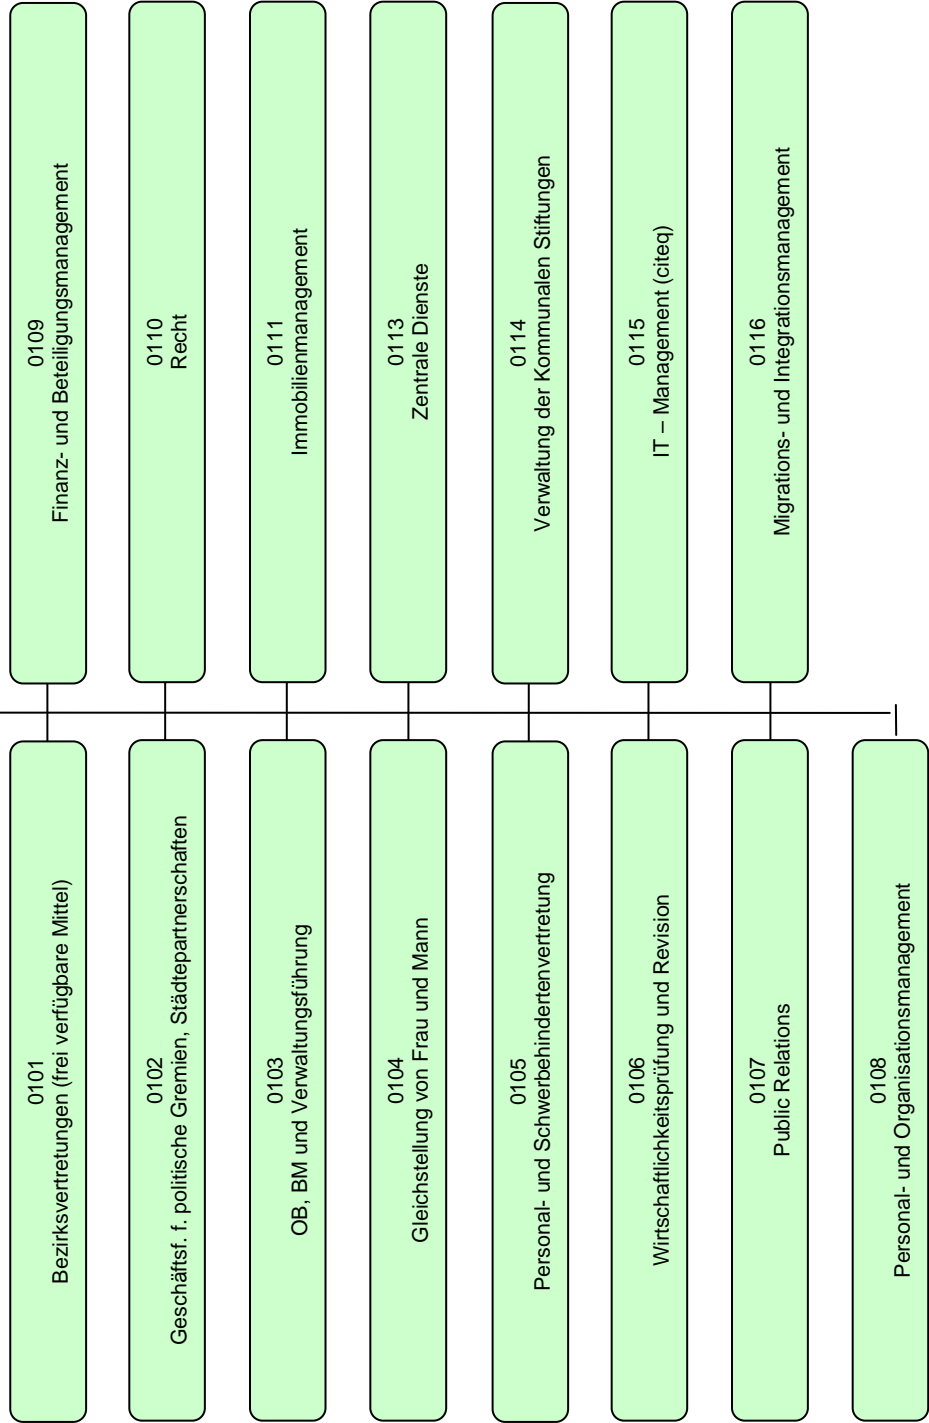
0101
Bezirksvertretungen (frei verfügbare Mittel)

0102
Geschäftsf. f. politische Gremien, Städtepartnerschaften

0103
OB, BM und Verwaltungsführung

0104
Gleichstellung von Frau und Mann

0105
Personal- und Schwerbehindertenvertretung

0106
Wirtschaftlichkeitsprüfung und Revision

0107
Public Relations

0108
Personal- und Organisationsmanagement

0109
Finanz- und Beteiligungsmanagement

0110
Recht

0111
Immobilienmanagement

0113
Zentrale Dienste

0114
Verwaltung der Kommunalen Stiftungen

0115
IT – Management (citeq)

0116
Migrations- und Integrationsmanagement